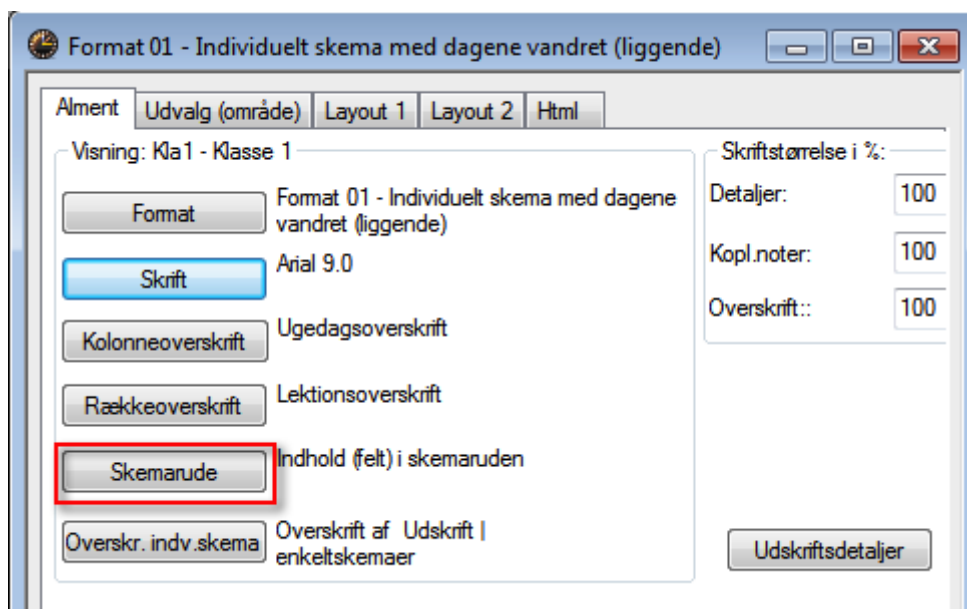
Format 01 - Individuelt skema med dagene vandret (liggende)

Alment | Udvalg (område) | Layout 1 | Layout 2 | Html

Visning: Kla1 - Klasse 1

Format
Format 01 - Individuelt skema med dagene vandret (liggende)

Skrift
Arial 9.0

Kolonneoverskrift
Ugedagsoverskrift

Rækkeoverskrift
Lektionsoverskrift

Skemarude
Indhold (felt) i skemaruden

Overskr. indv.skema
Overskrift af Udskrift | enkeltskemaer

Skriftstørrelse i %:
Detaljer: 100
Kopl.noter: 100
Overskrift:: 100

Udskriftsdetaljer